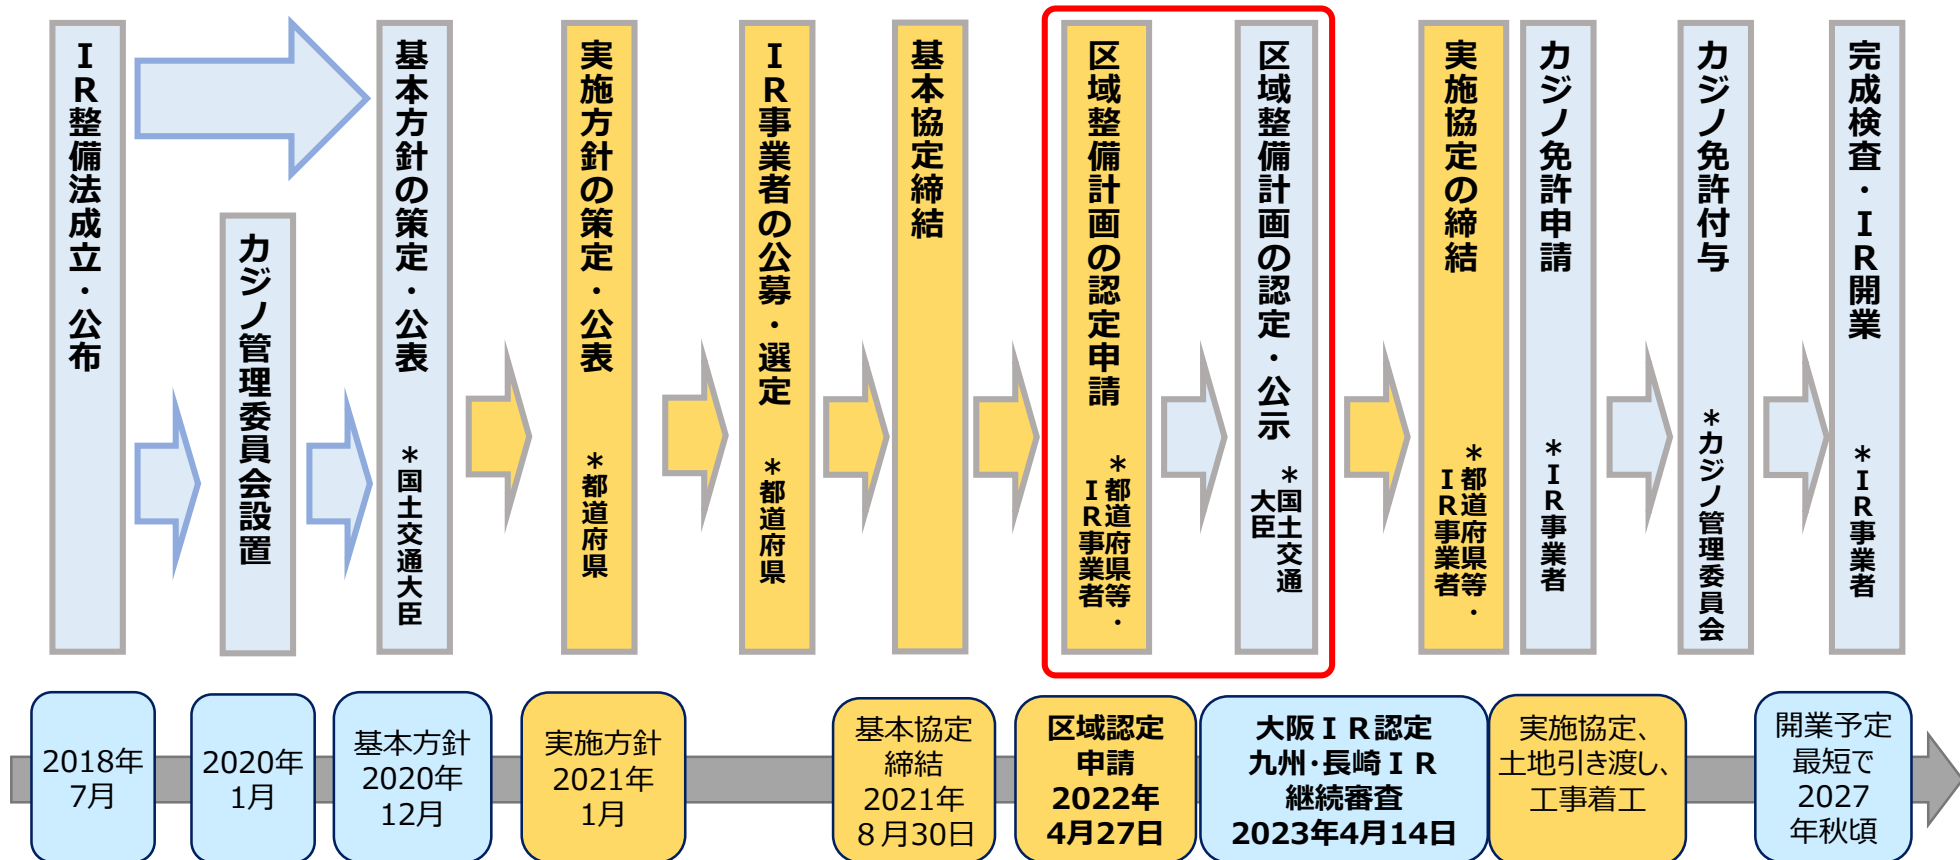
ＩＲ整備法成立・公布

カジノ管理委員会設置

基本方針の策定・公表
＊国土交通大臣

実施方針の策定・公表
＊都道府県

ＩＲ事業者の公募・選定
＊都道府県

基本協定締結

区域整備計画の認定申請
＊都道府県等・ＩＲ事業者

区域整備計画の認定・公示
＊国土交通大臣

実施協定の締結
＊都道府県等・ＩＲ事業者

カジノ免許申請
＊ＩＲ事業者

カジノ免許付与
＊カジノ管理委員会

完成検査・ＩＲ開業
＊ＩＲ事業者

2018年7月

2020年1月

基本方針 2020年12月

実施方針 2021年1月

基本協定締結 2021年8月30日

区域認定申請 2022年4月27日

大阪ＩＲ認定 九州･長崎ＩＲ継続審査 2023年4月14日

実施協定、土地引き渡し、工事着工

開業予定 最短で 2027年秋頃